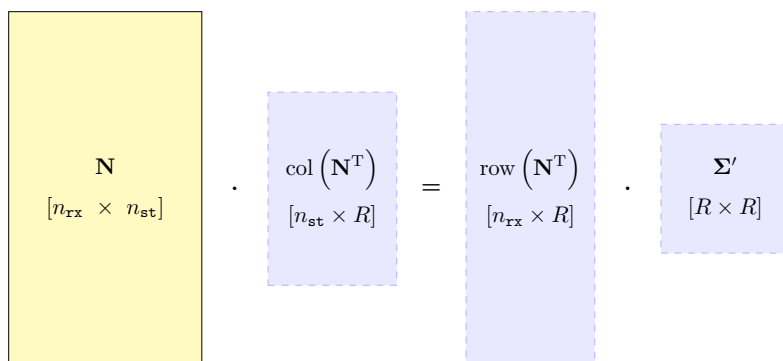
$\mathbf{N}$
$[n_{\mathtt{rx}} \times n_{\mathtt{st}}]$

$\cdot$

$\mathrm{col}\left(\mathbf{N}^{\mathrm{T}}\right)$
$[n_{\mathtt{st}} \times R]$

$=$

$\mathrm{row}\left(\mathbf{N}^{\mathrm{T}}\right)$
$[n_{\mathtt{rx}} \times R]$

$\cdot$

$\mathbf{\Sigma}'$
$[R \times R]$